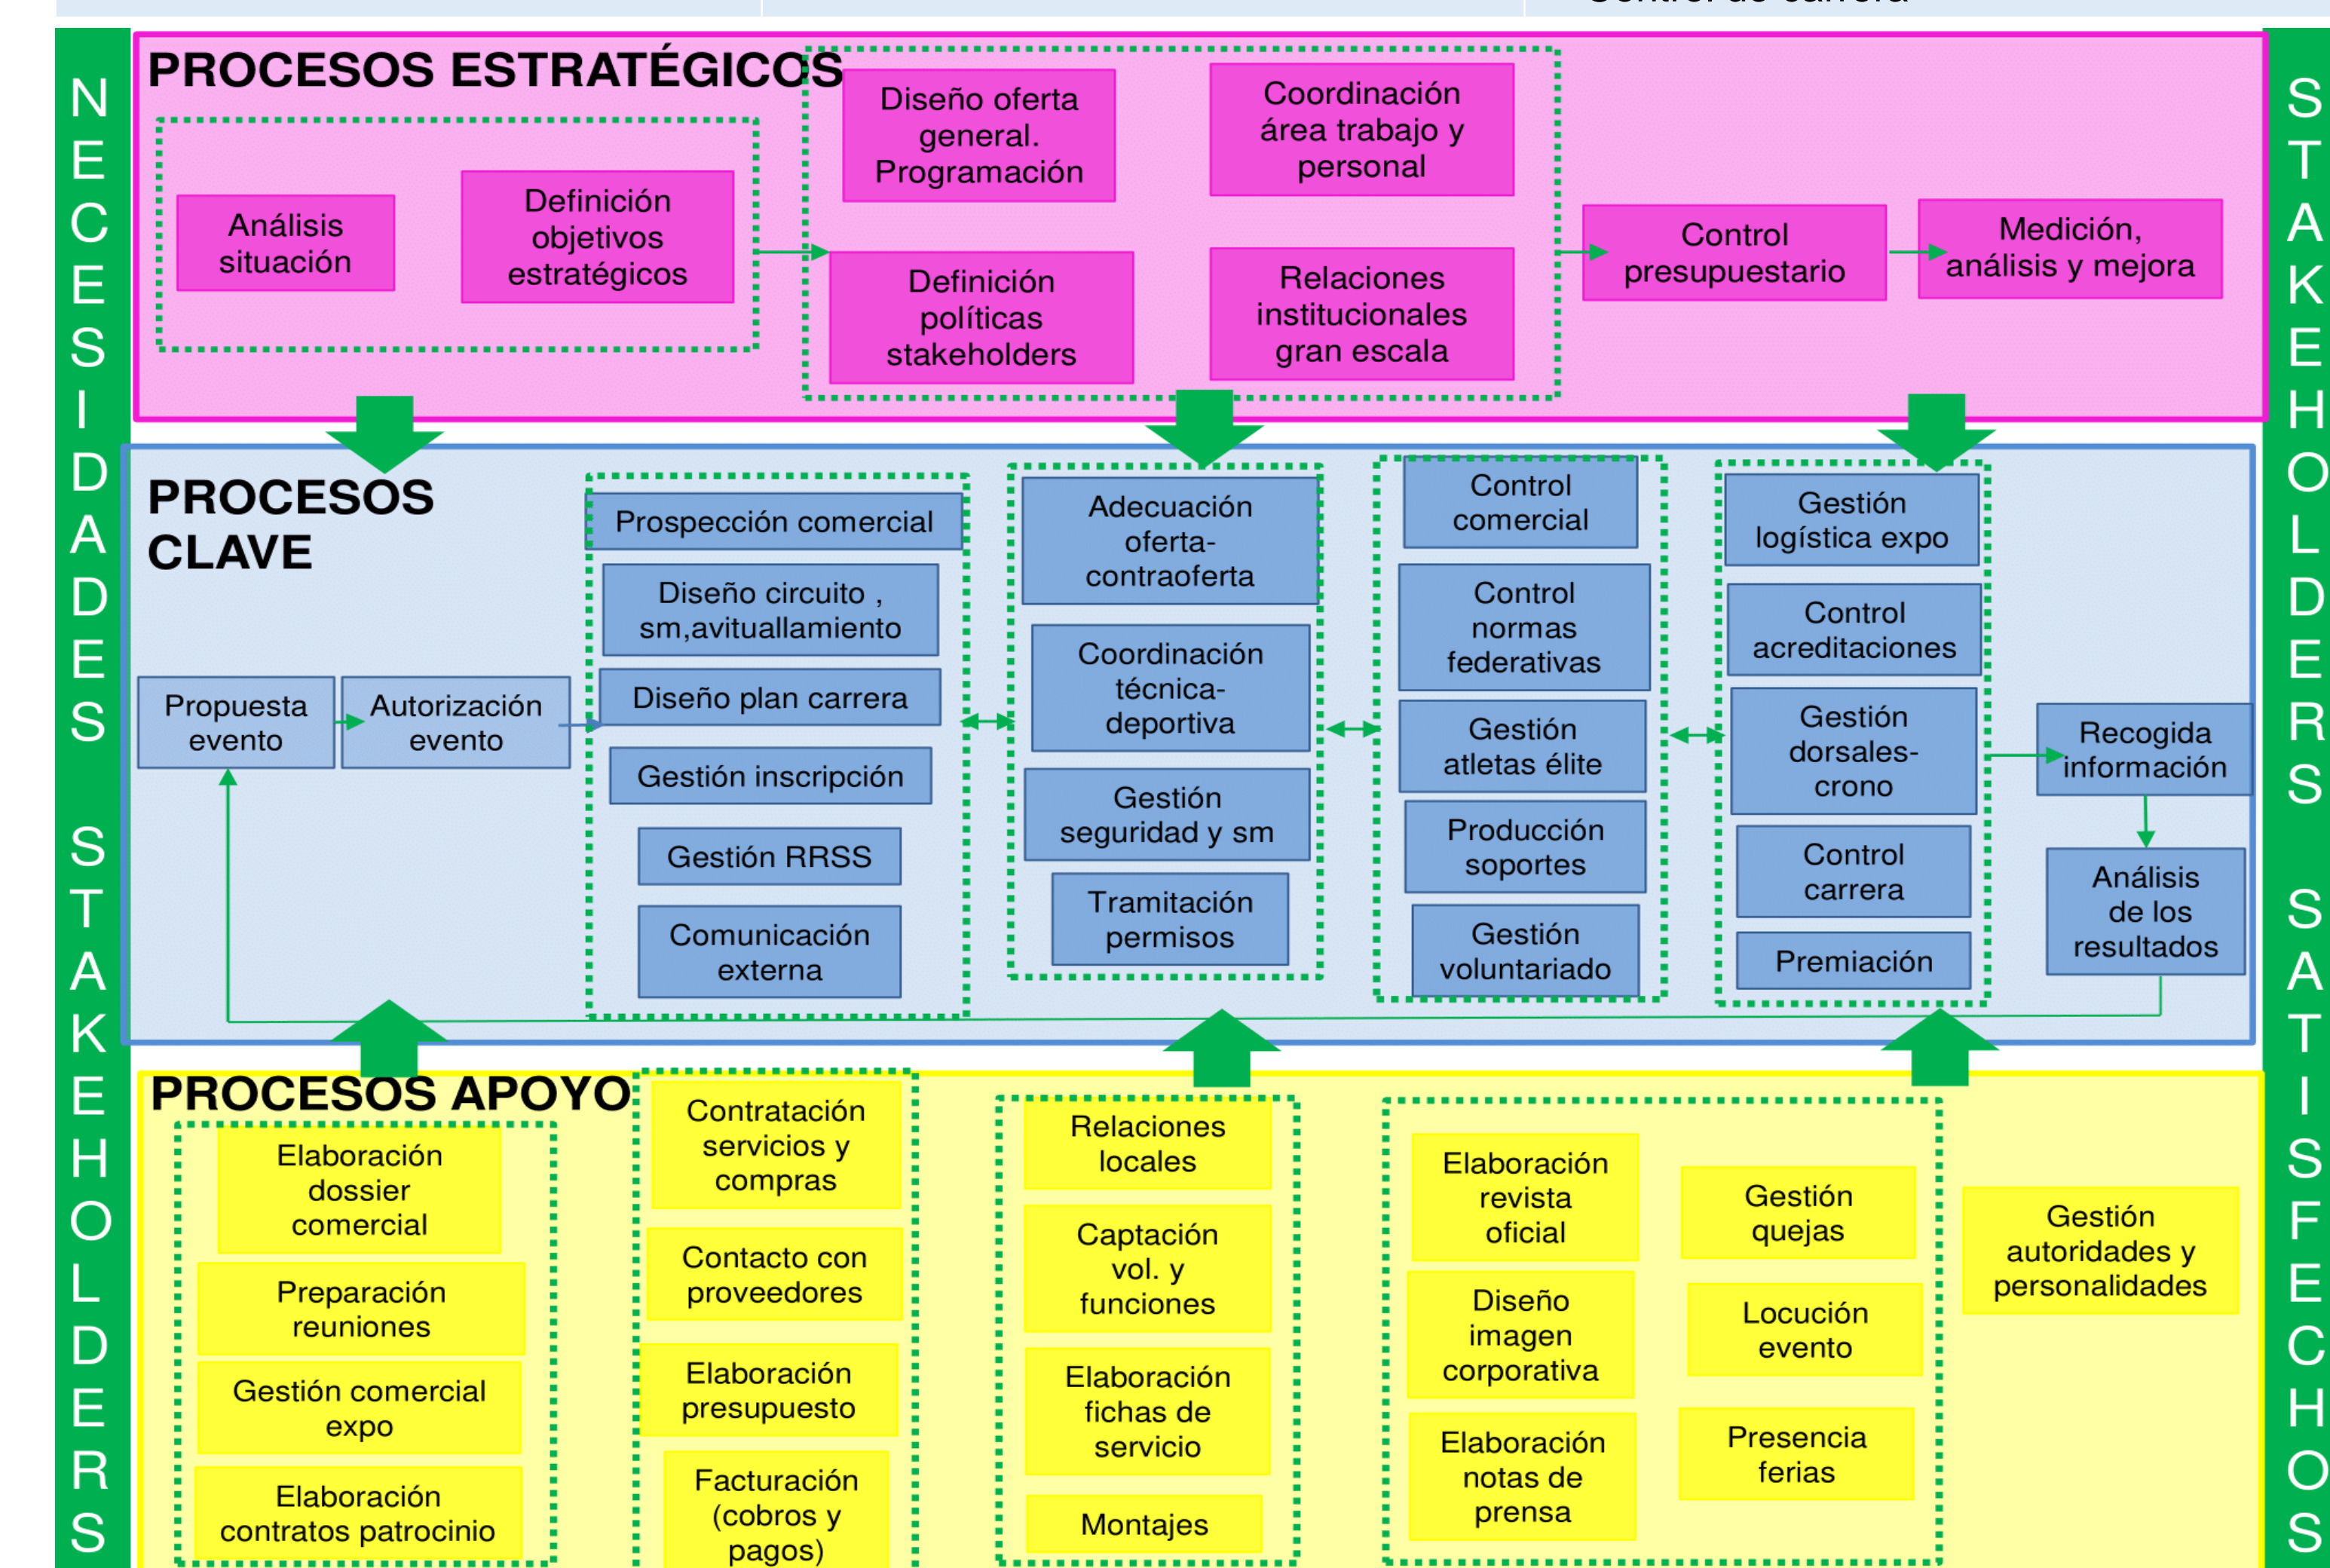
Control de carrera

NECESIDADES STAKEHOLDERS

PROCESOS ESTRATÉGICOS

Análisis situación

Definición objetivos estratégicos

Diseño oferta general. Programación

Coordinación área trabajo y personal

Definición políticas stakeholders

Relaciones institucionales gran escala

Control presupuestario

Medición, análisis y mejora

PROCESOS CLAVE

Propuesta evento

Autorización evento

Prospección comercial

Diseño circuito , sm,avituallamiento

Diseño plan carrera

Gestión inscripción

Gestión RRSS

Comunicación externa

Adecuación oferta-contraoferta

Coordinación técnica-deportiva

Gestión seguridad y sm

Tramitación permisos

Control comercial

Control normas federativas

Gestión atletas élite

Producción soportes

Gestión voluntariado

Gestión logística expo

Control acreditaciones

Gestión dorsales-crono

Control carrera

Premiación

Recogida información

Análisis de los resultados

PROCESOS APOYO

Elaboración dossier comercial

Preparación reuniones

Gestión comercial expo

Elaboración contratos patrocinio

Contratación servicios y compras

Contacto con proveedores

Elaboración presupuesto

Facturación (cobros y pagos)

Relaciones locales

Captación vol. y funciones

Elaboración fichas de servicio

Montajes

Elaboración revista oficial

Diseño imagen corporativa

Elaboración notas de prensa

Gestión quejas

Locución evento

Presencia ferias

Gestión autoridades y personalidades

STAKEHOLDERS SATISFECHOS